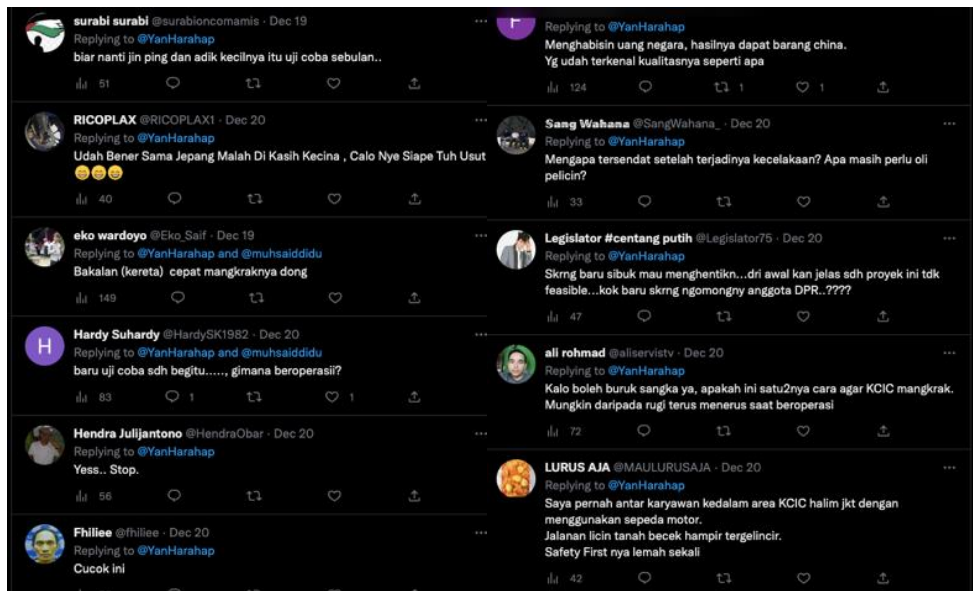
surabi surabi @surabioncomamis · Dec 19
Replying to @YanHarahap
biar nanti jin ping dan adik kecilnya itu uji coba sebulan..
51

RICOPLAX @RICOPLAX1 · Dec 20
Replying to @YanHarahap
Udah Bener Sama Jepang Malah Di Kasih Kecina , Calo Nye Siape Tuh Usut 😄😄😄
40

eko wardoyo @Eko_Saif · Dec 19
Replying to @YanHarahap and @muhsaiddidu
Bakalan (kereta) cepat mangkraknya dong
149

Hardy Suhardy @HardySK1982 · Dec 20
Replying to @YanHarahap and @muhsaiddidu
baru uji coba sdh begitu....., gimana beroperasi?
83 1 1

Hendra Julijantono @HendraObar · Dec 20
Replying to @YanHarahap
Yess.. Stop.
56

Fhiliee @fhiliee · Dec 20
Replying to @YanHarahap
Cucok ini

Replying to @YanHarahap
Menghabisin uang negara, hasilnya dapat barang china.
Yg udah terkenal kualitasnya seperti apa
124 1 1

Sang Wahana @SangWahana_ · Dec 20
Replying to @YanHarahap
Mengapa tersendat setelah terjadinya kecelakaan? Apa masih perlu oli pelicin?
33

Legislator #centang putih @Legislator75 · Dec 20
Replying to @YanHarahap
Skrng baru sibuk mau menghentikn...dri awal kan jelas sdh proyek ini tdk feasible...kok baru skrng ngomongny anggota DPR..????
47

ali rohmad @aliservistv · Dec 20
Replying to @YanHarahap
Kalo boleh buruk sangka ya, apakah ini satu2nya cara agar KCIC mangkrak. Mungkin daripada rugi terus menerus saat beroperasi
72

LURUS AJA @MAULURUSAJA · Dec 20
Replying to @YanHarahap
Saya pernah antar karyawan kedalam area KCIC halim jkt dengan menggunakan sepeda motor.
Jalanan licin tanah becek hampir tergelincir.
Safety First nya lemah sekali
42